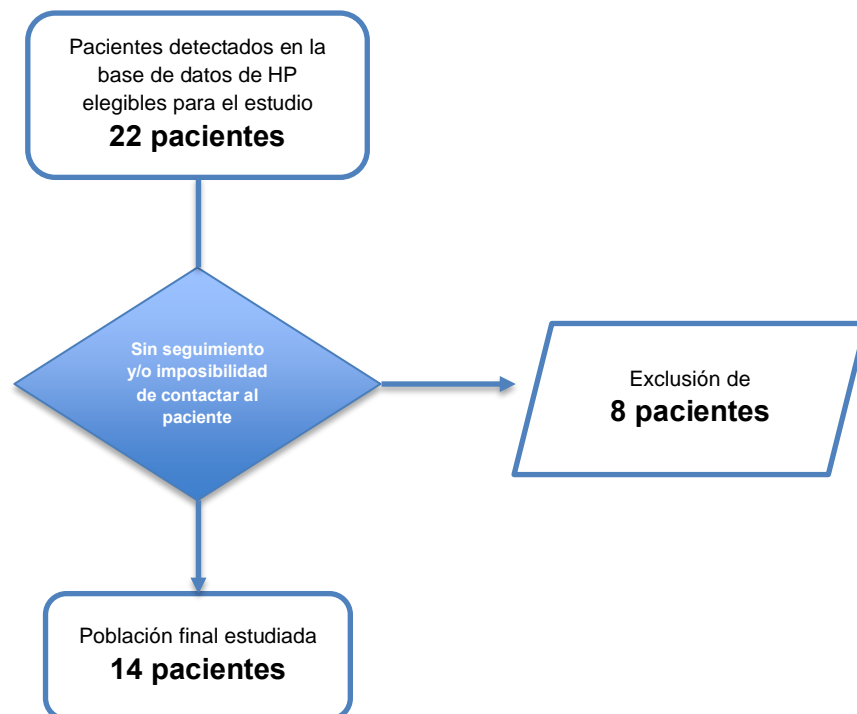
Pacientes detectados en la base de datos de HP elegibles para el estudio
**22 pacientes**

Sin seguimiento y/o imposibilidad de contactar al paciente

Exclusión de
**8 pacientes**

Población final estudiada
**14 pacientes**